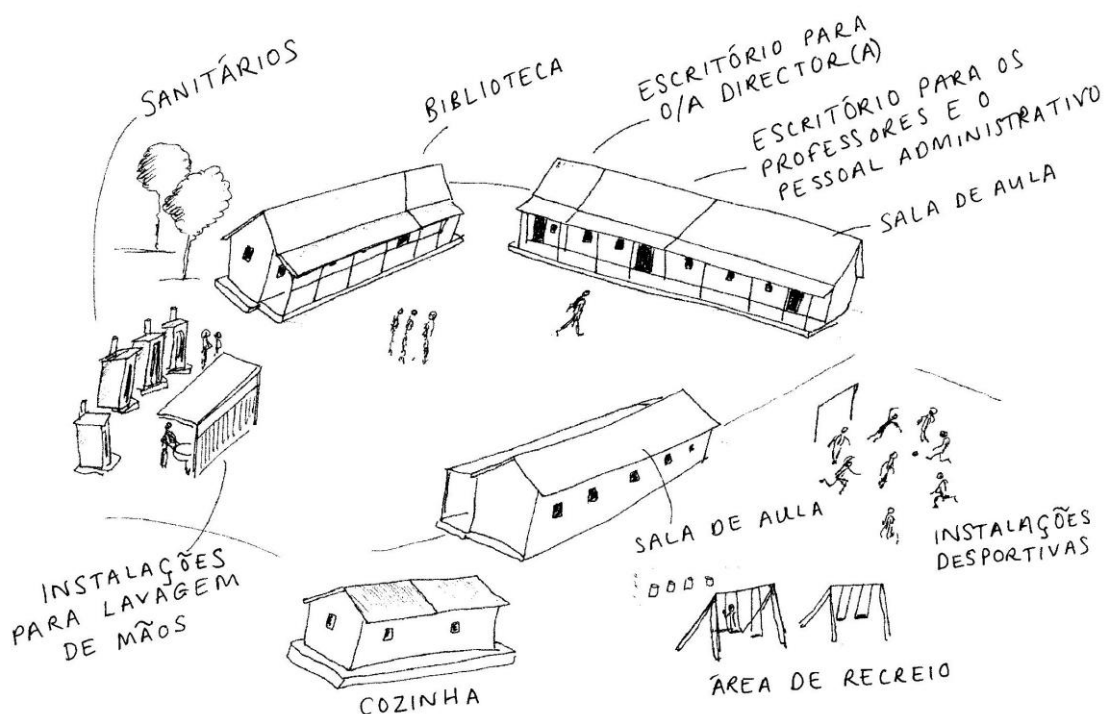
SANITÁRIOS

BIBLIOTECA

ESCRITÓRIO PARA O/A DIRECTOR(A)

ESCRITÓRIO PARA OS PROFESSORES E O PESSOAL ADMINISTRATIVO

SALA DE AULA

SALA DE AULA

INSTALAÇÕES DESPORTIVAS

INSTALAÇÕES PARA LAVAGEM DE MÃOS

COZINHA

ÁREA DE RECREIO